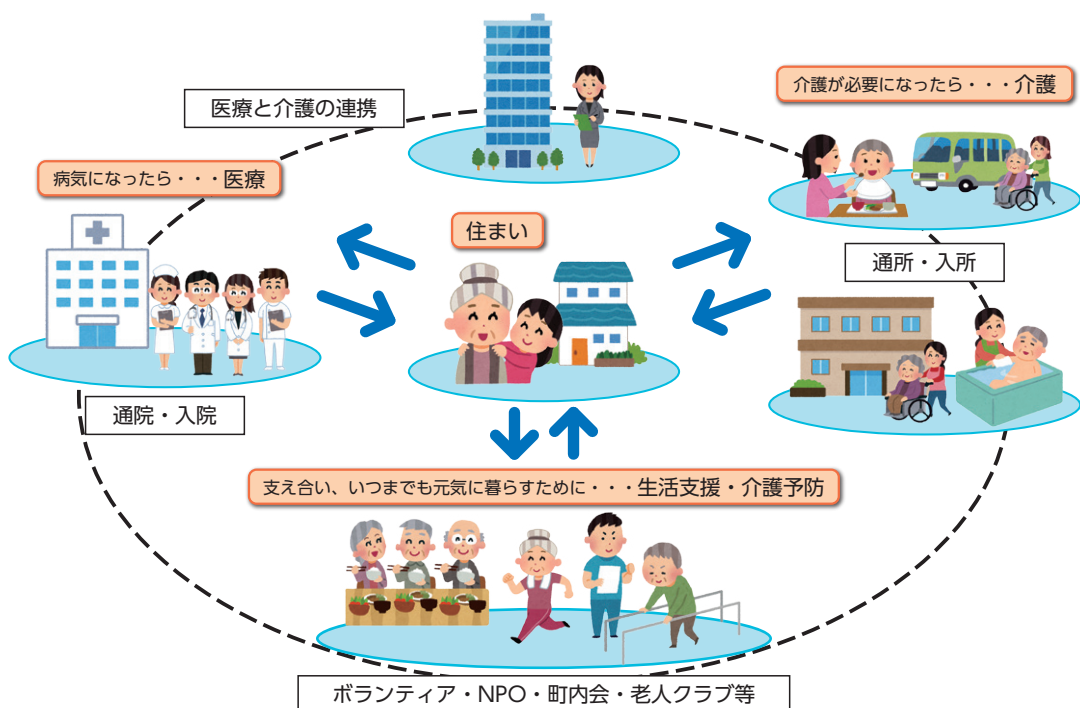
医療と介護の連携

介護が必要になったら・・・介護

病気になったら・・・医療

住まい

通所・入所

通院・入院

支え合い、いつまでも元気に暮らすために・・・生活支援・介護予防

ボランティア・NPO・町内会・老人クラブ等